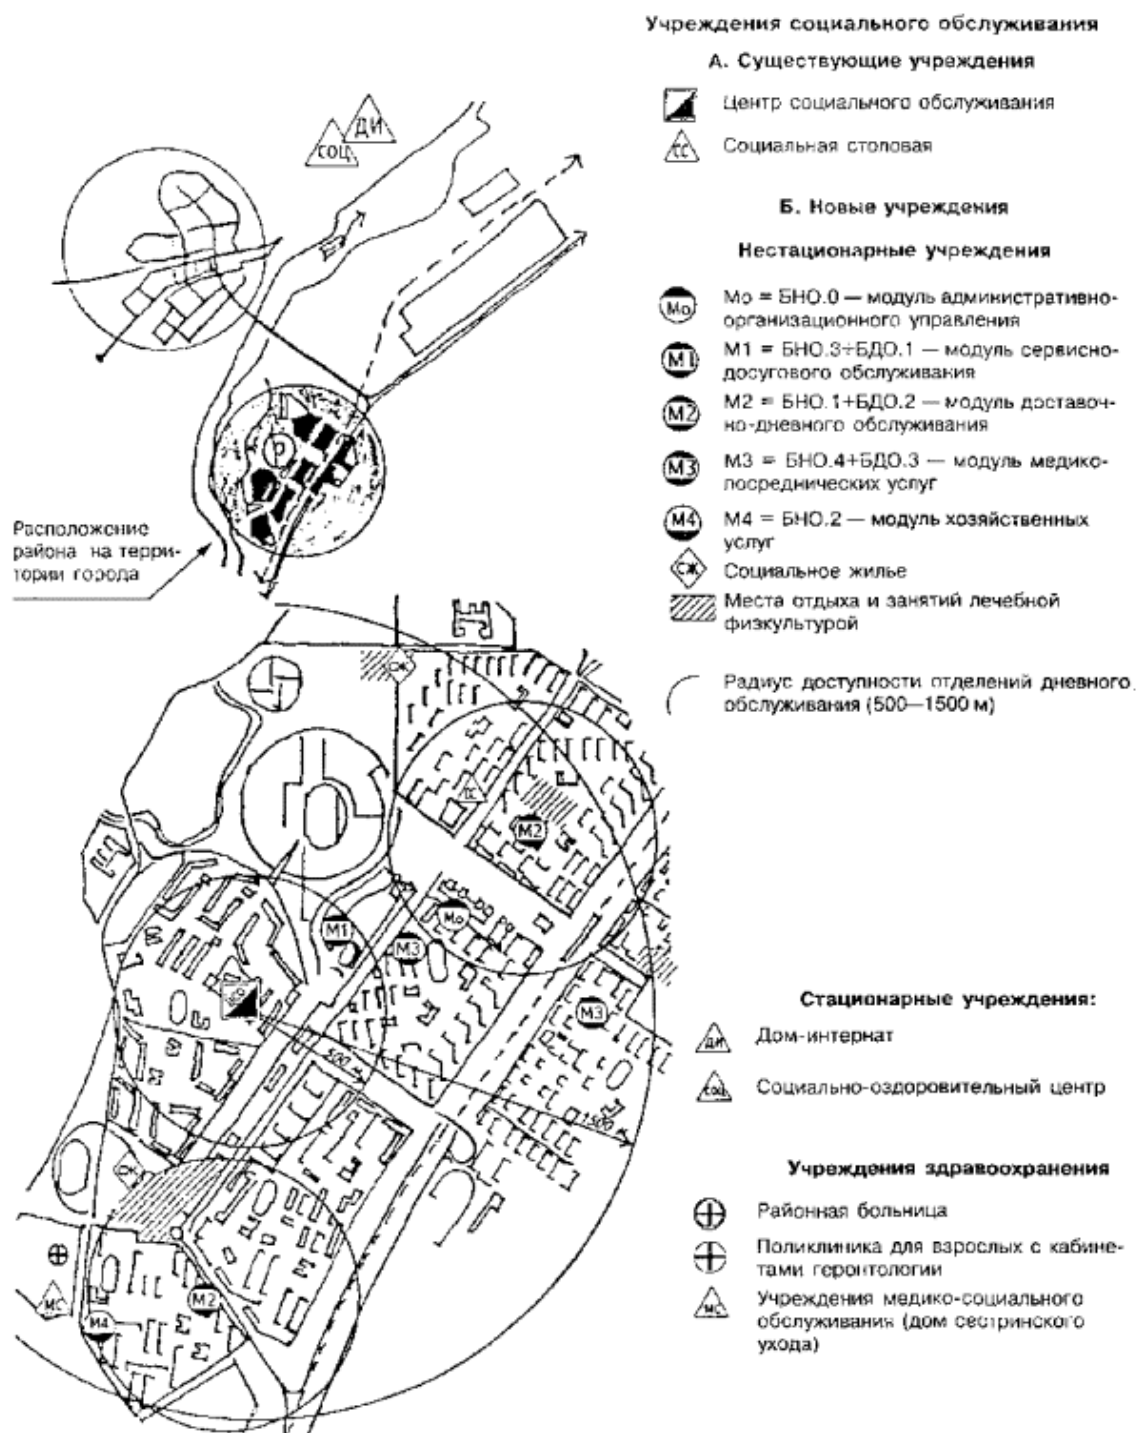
ДИ
СОЦ

Р

Расположение района на территории города

СЖ
ТС
М2
Мо
М1
М3
М3
500
1500
СЖ
М2
М4
МС

Учреждения социального обслуживания

А. Существующие учреждения

Центр социального обслуживания

ТС Социальная столовая

Б. Новые учреждения

Нестационарные учреждения

Мо Мо = БНО.0 — модуль административно-организационного управления

М1 М1 = БНО.3÷БДО.1 — модуль сервисно-досугового обслуживания

М2 М2 = БНО.1+БДО.2 — модуль доставочно-дневного обслуживания

М3 М3 = БНО.4+БДО.3 — модуль медико-посреднических услуг

М4 М4 = БНО.2 — модуль хозяйственных услуг

СЖ Социальное жилье

Места отдыха и занятий лечебной физкультурой

Радиус доступности отделений дневного обслуживания (500—1500 м)

Стационарные учреждения:

ДИ Дом-интернат

СОЦ Социально-оздоровительный центр

Учреждения здравоохранения

Районная больница

Поликлиника для взрослых с кабинетами геронтологии

МС Учреждения медико-социального обслуживания (дом сестринского ухода)